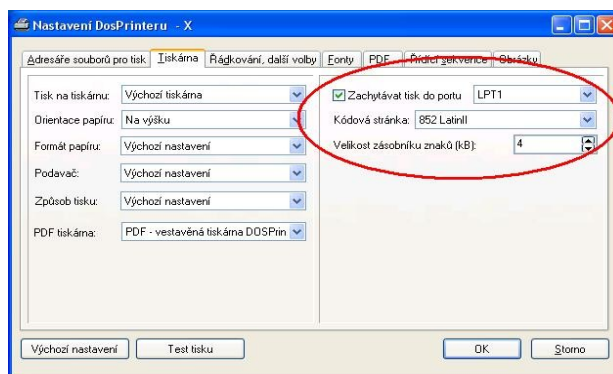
Nastavení DosPrinteru - X

Adresáře souborů pro tisk | Tiskárna | Řádkování, další volby | Fonty | PDF | Řídicí sekvence | Obrázky

Tisk na tiskárnu: Výchozí tiskárna
Orientace papíru: Na výšku
Formát papíru: Výchozí nastavení
Podavač: Výchozí nastavení
Způsob tisku: Výchozí nastavení
PDF tiskárna: PDF - vestavěná tiskárna DOSPrin

Zachytávat tisk do portu LPT1
Kódová stránka: 852 LatinII
Velikost zásobníku znaků (kB): 4

Výchozí nastavení
Test tisku
OK
Storno